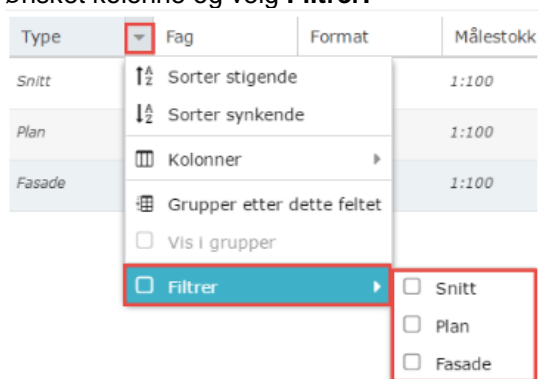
ønsket kolonne og velg **Filtrer.**

Type | Fag | Format | Målestokk

Snitt 1:100

Plan 1:100

Fasade 1:100

Sorter stigende
Sorter synkende
Kolonner
Grupper etter dette feltet
Vis i grupper
Filtrer

Snitt
Plan
Fasade